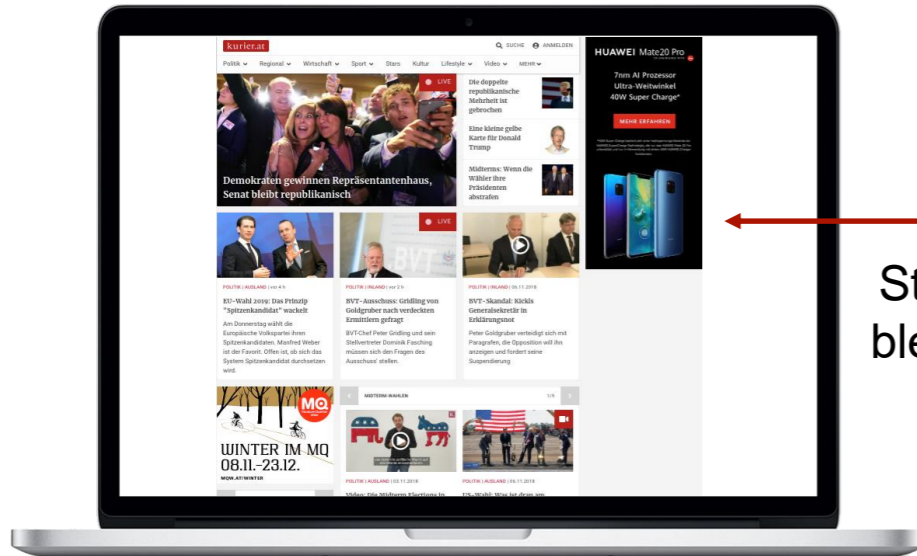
kurier.at

SUCHE ANMELDEN

Politik Regional Wirtschaft Sport Stars Kultur Lifestyle Video MEHR

LIVE

Demokraten gewinnen Repräsentantenhaus, Senat bleibt republikanisch

Die doppelte republikanische Mehrheit ist gebrochen

Eine kleine gelbe Karte für Donald Trump

Midterms: Wenn die Wähler ihre Präsidenten abstrafen

HUAWEI Mate20 Pro

7nm AI Prozessor
Ultra-Weitwinkel
40W Super Charge*

MEHR ERFAHREN

LIVE

POLITIK | AUSLAND | vor 4 h

EU-Wahl 2019: Das Prinzip "Spitzenkandidat" wackelt

Am Donnerstag wählt die Europäische Volkspartei ihren Spitzenkandidaten. Manfred Weber ist der Favorit. Offen ist, ob sich das System Spitzenkandidat durchsetzen wird.

POLITIK | INLAND | vor 2 h

BVT-Ausschuss: Gridling von Goldgruber nach verdeckten Ermittlern gefragt

BVT-Chef Peter Gridling und sein Stellvertreter Dominik Fasching müssen sich den Fragen des Ausschuss' stellen.

POLITIK | INLAND | 06.11.2018

BVT-Skandal: Kickls Generalsekretär in Erklärungsnot

Peter Goldgruber verteidigt sich mit Paragrafen, die Opposition will ihn anzeigen und fordert seine Suspendierung.

MQ

WINTER IM MQ
08.11.–23.12.
MQW.AT/WINTER

MIDTERM-WAHLEN

1/6

POLITIK | AUSLAND | 03.11.2018

Video: Die Midterm Elections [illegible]

POLITIK | AUSLAND | 06.11.2018

US-Wahl: Was ist drin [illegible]

St
ble